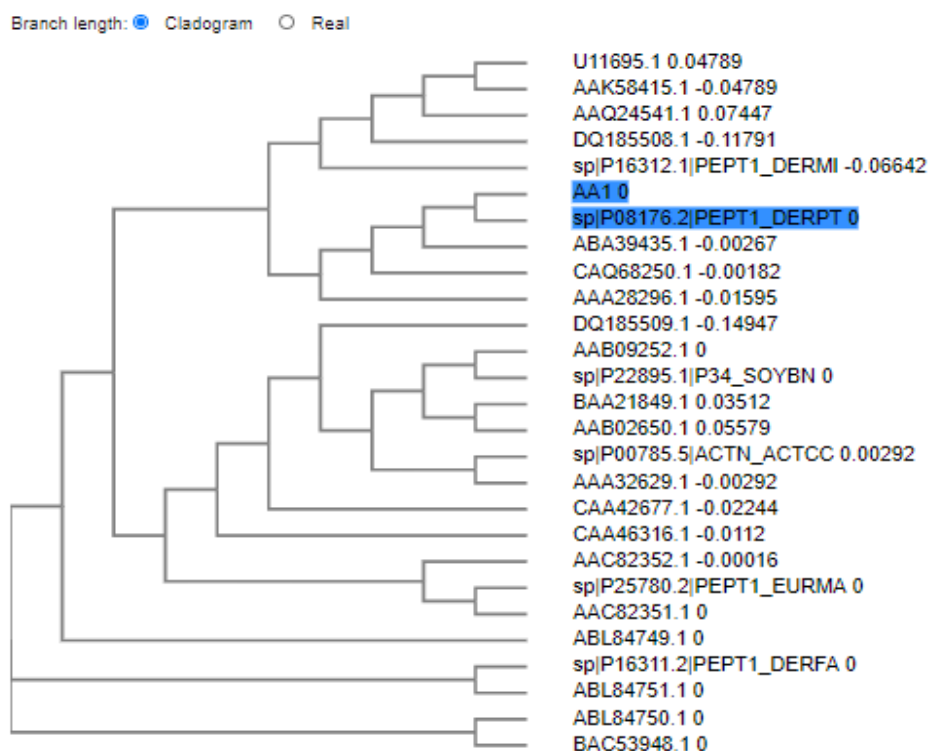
Branch length: Cladogram Real

U11695.1 0.04789
AAK58415.1 -0.04789
AAQ24541.1 0.07447
DQ185508.1 -0.11791
sp|P16312.1|PEPT1_DERMI -0.06642
AA1 0
sp|P08176.2|PEPT1_DERPT 0
ABA39435.1 -0.00267
CAQ68250.1 -0.00182
AAA28296.1 -0.01595
DQ185509.1 -0.14947
AAB09252.1 0
sp|P22895.1|P34_SOYBN 0
BAA21849.1 0.03512
AAB02650.1 0.05579
sp|P00785.5|ACTN_ACTCC 0.00292
AAA32629.1 -0.00292
CAA42677.1 -0.02244
CAA46316.1 -0.0112
AAC82352.1 -0.00016
sp|P25780.2|PEPT1_EURMA 0
AAC82351.1 0
ABL84749.1 0
sp|P16311.2|PEPT1_DERFA 0
ABL84751.1 0
ABL84750.1 0
BAC53948.1 0